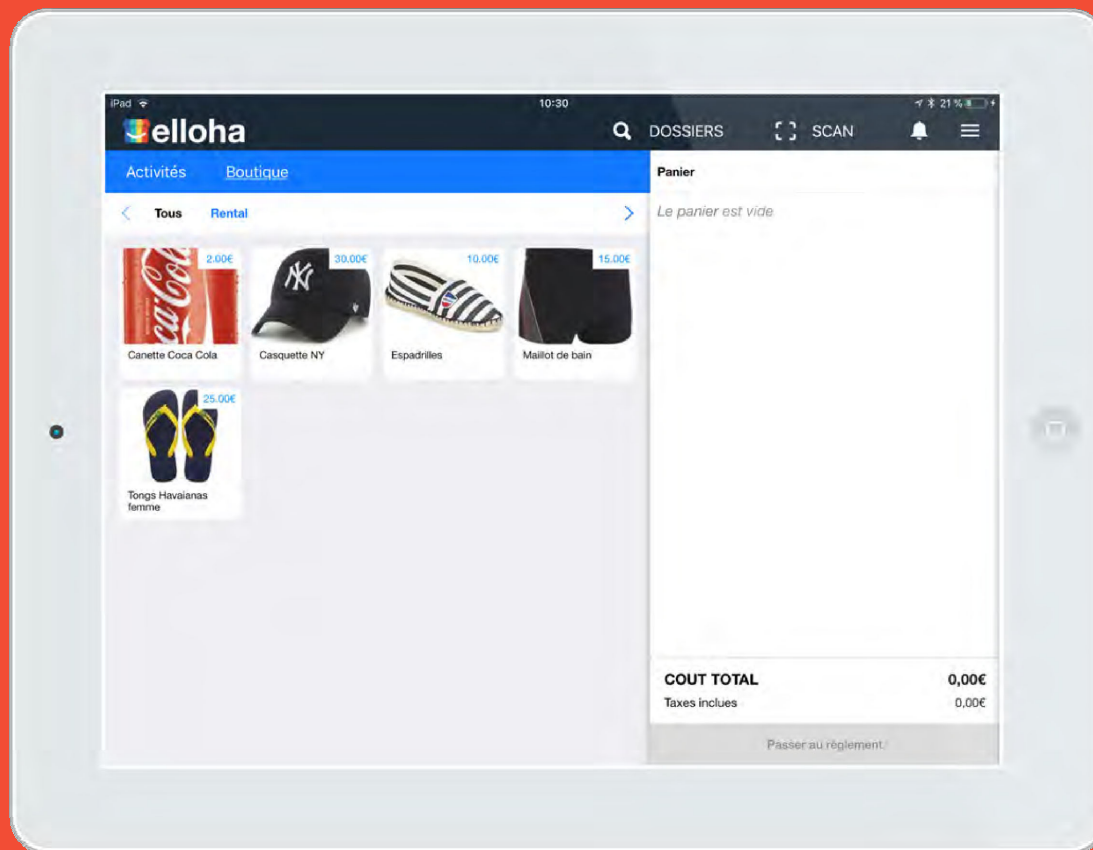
iPad
10:30
21 %

elloha
DOSSIERS
SCAN

Activités
Boutique

Tous
Rental

2.00€
Canette Coca Cola

30.00€
Casquette NY

10.00€
Espadrilles

15.00€
Maillot de bain

25.00€
Tongs Havaianas femme

Panier
Le panier est vide

COUT TOTAL 0,00€
Taxes inclues 0,00€

Passer au règlement